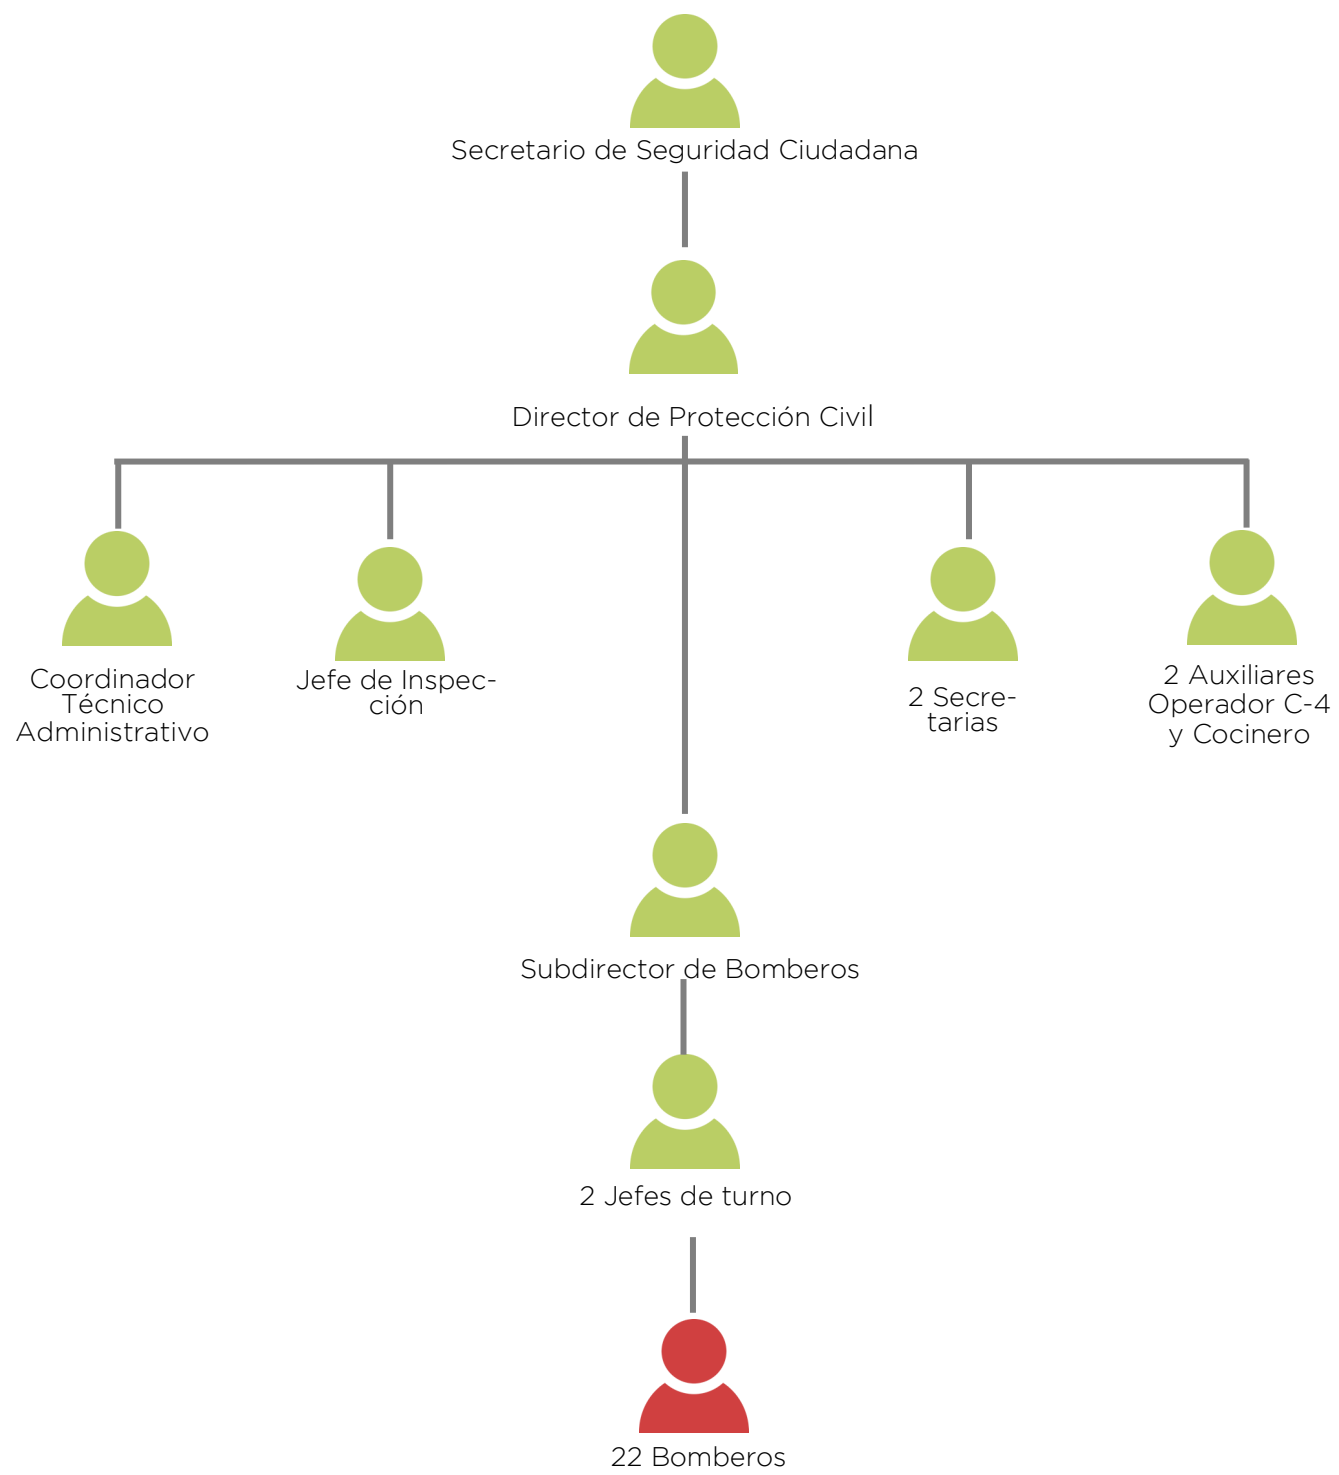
Secretario de Seguridad Ciudadana

Director de Protección Civil

Coordinador Técnico Administrativo

Jefe de Inspección

2 Secretarias

2 Auxiliares Operador C-4 y Cocinero

Subdirector de Bomberos

2 Jefes de turno

22 Bomberos